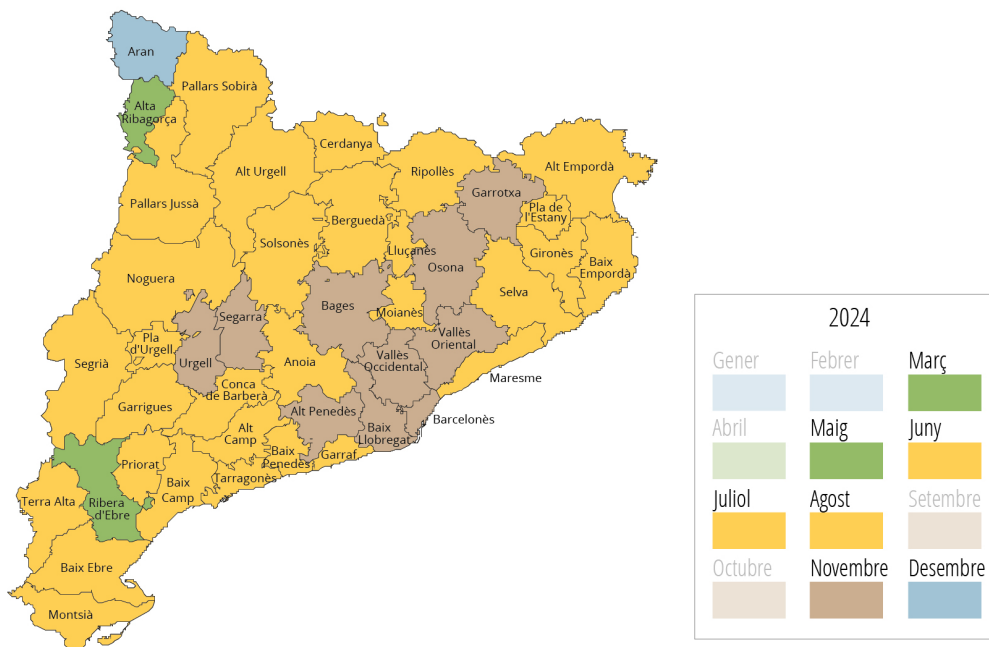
Aran
Pallars Sobirà
Alta Ribagorça
Cerdanya
Alt Urgell
Ripollès
Alt Empordà
Garrotxa
Pallars Jussà
Berguedà
Pla de l'Estany
Solsonès
Lluçanès
Gironès
Osona
Baix Empordà
Noguera
Selva
Bages
Segarra
Moianès
Vallès Oriental
Pla d'Urgell
Urgell
Anoia
Vallès Occidental
Segrià
Maresme
Conca de Barberà
Garrigues
Alt Penedès
Barcelonès
Alt Camp
Baix Llobregat
Priorat
Baix Penedès
Garraf
Baix Camp
Tarragonès
Terra Alta
Ribera d'Ebre
Baix Ebre
Montsià

2024
Gener
Febrer
Març
Abril
Maig
Juny
Juliol
Agost
Setembre
Octubre
Novembre
Desembre